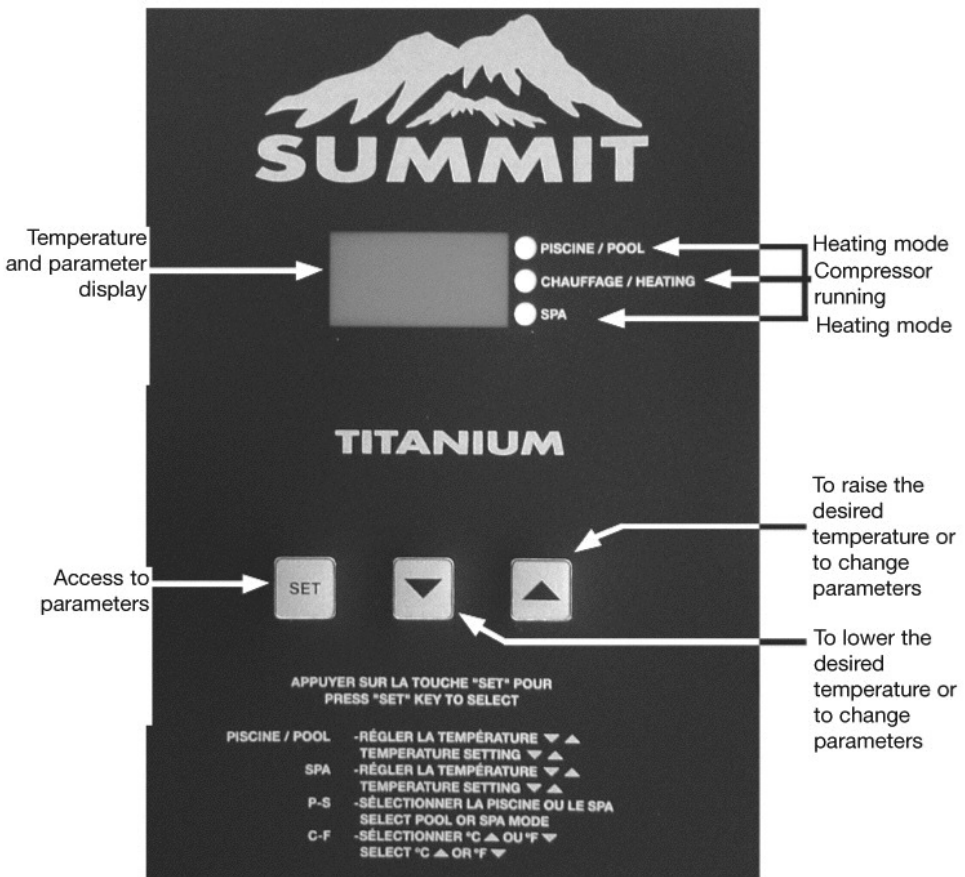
SUMMIT

Temperature and parameter display

PISCINE / POOL
CHAUFFAGE / HEATING
SPA

Heating mode
Compressor running
Heating mode

TITANIUM

To raise the desired temperature or to change parameters

Access to parameters

SET

To lower the desired temperature or to change parameters

APPUYER SUR LA TOUCHE "SET" POUR
PRESS "SET" KEY TO SELECT

PISCINE / POOL -RÉGLER LA TEMPÉRATURE ▼▲
TEMPERATURE SETTING ▼▲
SPA -RÉGLER LA TEMPÉRATURE ▼▲
TEMPERATURE SETTING ▼▲
P-S -SÉLECTIONNER LA PISCINE OU LE SPA
SELECT POOL OR SPA MODE
C-F -SÉLECTIONNER °C ▲ OU °F ▼
SELECT °C ▲ OR °F ▼